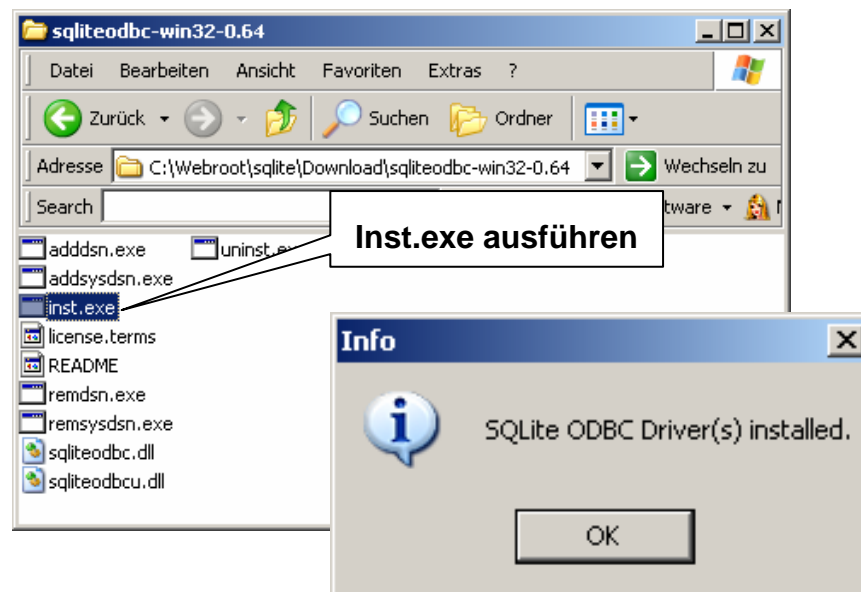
sqliteodbc-win32-0.64

Datei Bearbeiten Ansicht Favoriten Extras ?

Zurück Suchen Ordner

Adresse C:\Webroot\sqlite\Download\sqliteodbc-win32-0.64 Wechseln zu

Search tware

Inst.exe ausführen

adddsn.exe
uninst.ex
addsysdsn.exe
inst.exe
license.terms
README
remdsn.exe
remsysdsn.exe
sqliteodbc.dll
sqliteodbcu.dll

Info

SQLite ODBC Driver(s) installed.

OK